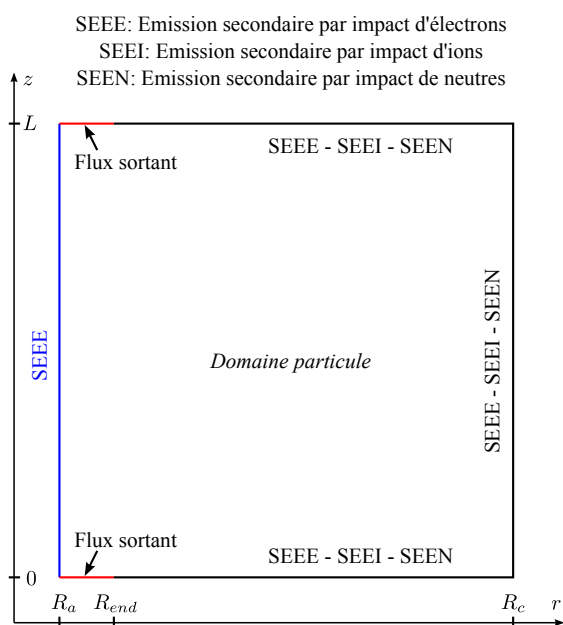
SEEE: Emission secondaire par impact d'électrons
SEEI: Emission secondaire par impact d'ions
SEEN: Emission secondaire par impact de neutres

$z$

$L$

Flux sortant

SEEE - SEEI - SEEN

SEEE

*Domaine particule*

SEEE - SEEI - SEEN

Flux sortant

SEEE - SEEI - SEEN

0

$R_a$ $R_{end}$ $R_c$ $r$